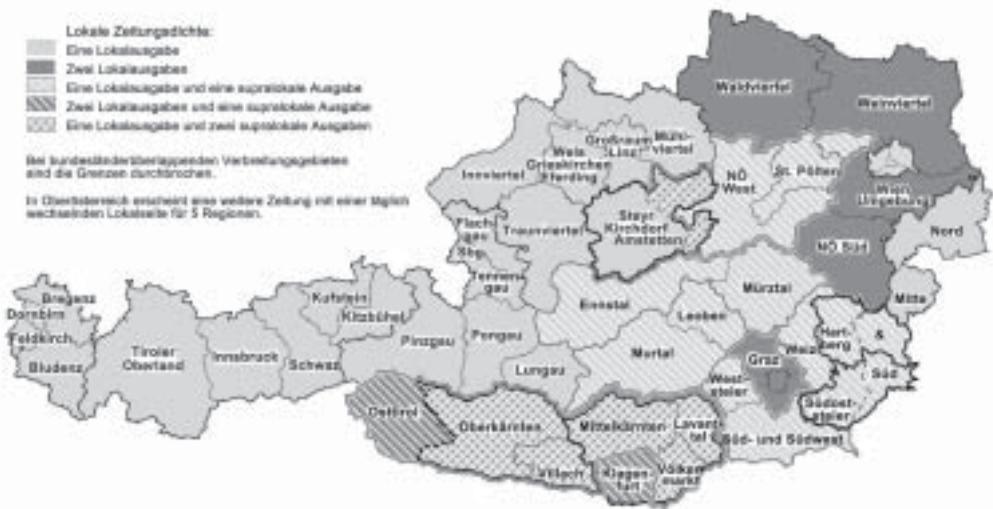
Lokale Zeitungsdichte:
Eine Lokalausgabe
Zwei Lokalausgaben
Eine Lokalausgabe und eine supralokale Ausgabe
Zwei Lokalausgaben und eine supralokale Ausgabe
Eine Lokalausgabe und zwei supralokale Ausgaben

Bei bundesländerüberlappenden Verbreitungsgebieten sind die Grenzen durchbrochen.

In Oberösterreich erscheint eine weitere Zeitung mit einer täglich wechselnden Lokalseite für 5 Regionen.

Waldviertel
Weinviertel
Mühlviertel
Großraum Linz
Wels Grieskirchen Eferding
Innviertel
NÖ West
St. Pölten
Wien Umgebung
Nord
NÖ Süd
Steyr Kirchdorf Amstetten
Traunviertel
Flachgau Sbg.
Tennengau
Mitte
Mürztal
Ennstal
Leoben
Pongau
Bregenz
Dornbirn
Feldkirch
Bludenz
Tiroler Oberland
Innsbruck
Kufstein
Kitzbühel
Schwaz
Pinzgau
Lungau
Murtal
Graz
Weiz
Hartberg
&
Süd
Weststeier
Südoststeier
Osttirol
Oberkärnten
Mittelkärnten
Lavanttal
Süd- und Südwest
Villach
Klagenfurt
Völkermarkt